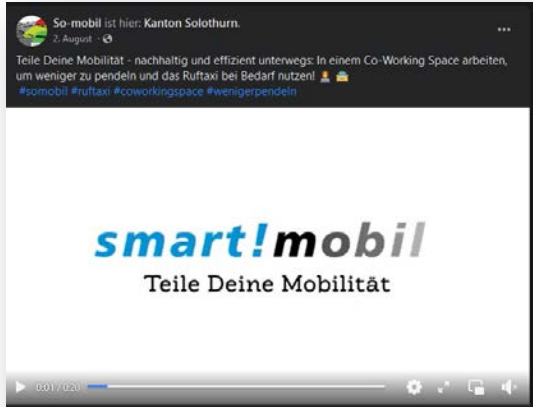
So-mobil ist hier: Kanton Solothurn.
2. August · 

...

Teile Deine Mobilität - nachhaltig und effizient unterwegs: In einem Co-Working Space arbeiten, um weniger zu pendeln und das Ruftaxi bei Bedarf nutzen!
#somobil #ruftaxi #coworkingspace #wenigerpendeln

smart!mobil
Teile Deine Mobilität

0:01 / 0:20